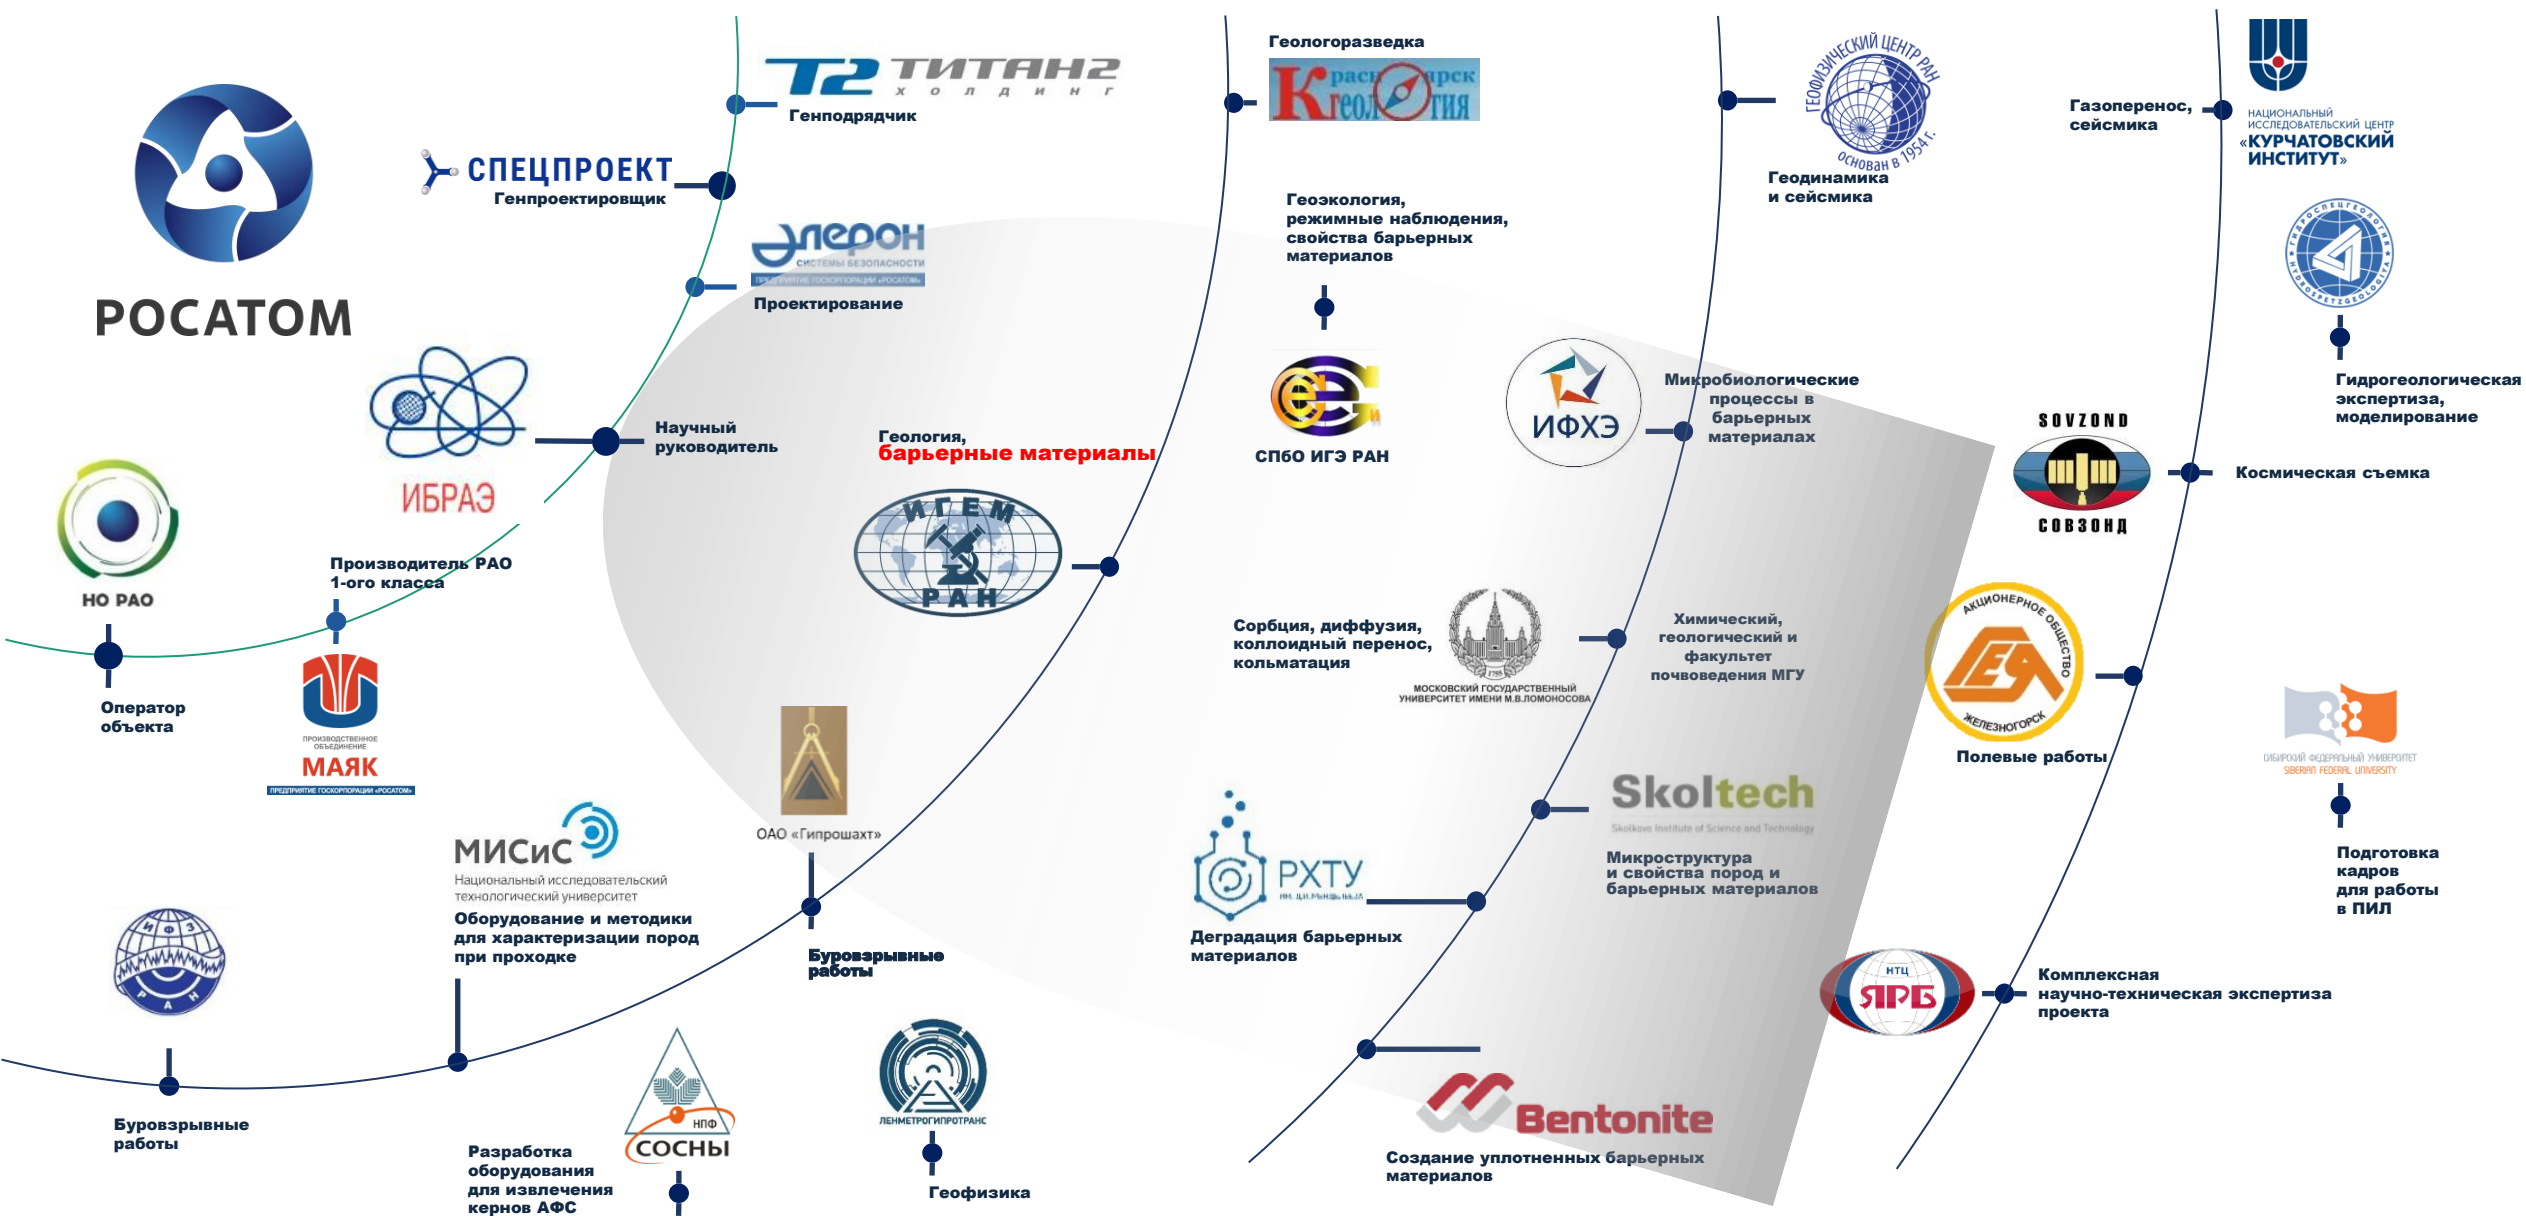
РОСАТОМ

Т2 ТИТАН2 холдинг
Генподрядчик

СПЕЦПРОЕКТ
Генпроектировщик

Элерон
системы безопасности
предприятие госкорпорации «Росатом»
Проектирование

ИБРАЭ
Научный руководитель

НО РАО
Производитель РАО 1-ого класса
Оператор объекта

производственное объединение
МАЯК
предприятие госкорпорации «Росатом»

Геология, барьерные материалы
ИГЕМ РАН

ОАО «Гипрошахт»
Буровзрывные работы

МИСиС
Национальный исследовательский технологический университет
Оборудование и методики для характеризации пород при проходке

ИФЗ РАН
Буровзрывные работы

НПФ СОСНЫ
Разработка оборудования для извлечения кернов АФС

ЛЕНМЕТРОГИПРОТРАНС
Геофизика

Геологоразведка
Красноярскгеология

Геоэкология, режимные наблюдения, свойства барьерных материалов
СПбО ИГЭ РАН

ИФХЭ
Микробиологические процессы в барьерных материалах

Сорбция, диффузия, коллоидный перенос, кольматация
Московский государственный университет имени М.В.Ломоносова
Химический, геологический и факультет почвоведения МГУ

РХТУ
Деградация барьерных материалов

Skoltech
Skolkovo Institute of Science and Technology
Микроструктура и свойства пород и барьерных материалов

Bentonite
Создание уплотненных барьерных материалов

Геофизический центр РАН
Основан в 1954 г.
Геодинамика и сейсмика

SOVZOND
СОВЗОНД
Космическая съемка

Акционерное общество ГЕО Железногорск
Полевые работы

НТЦ ЯРБ
Комплексная научно-техническая экспертиза проекта

Газоперенос, сейсмика
Национальный исследовательский центр «Курчатовский институт»

Гидроспецгеология
Гидрогеологическая экспертиза, моделирование

Сибирский федеральный университет
Siberian Federal University
Подготовка кадров для работы в ПИЛ